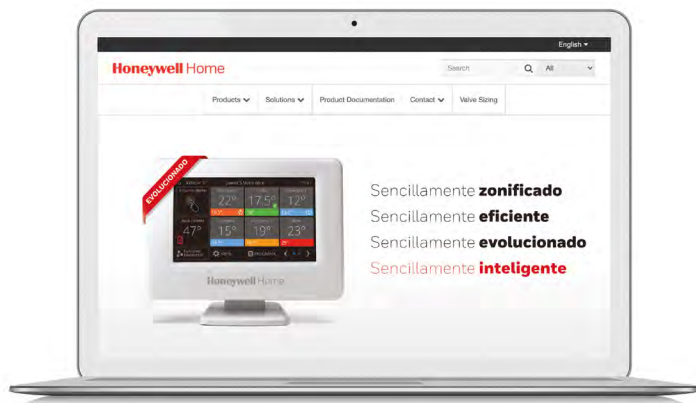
English

Honeywell Home

Search

All

Products Solutions Product Documentation Contact Valve Sizing

EVOLUCIONADO

22° 17.5° 12°

47° 15° 19° 23°

Honeywell Home

Sencillamente **zonificado**

Sencillamente **eficiente**

Sencillamente **evolucionado**

Sencillamente **inteligente**